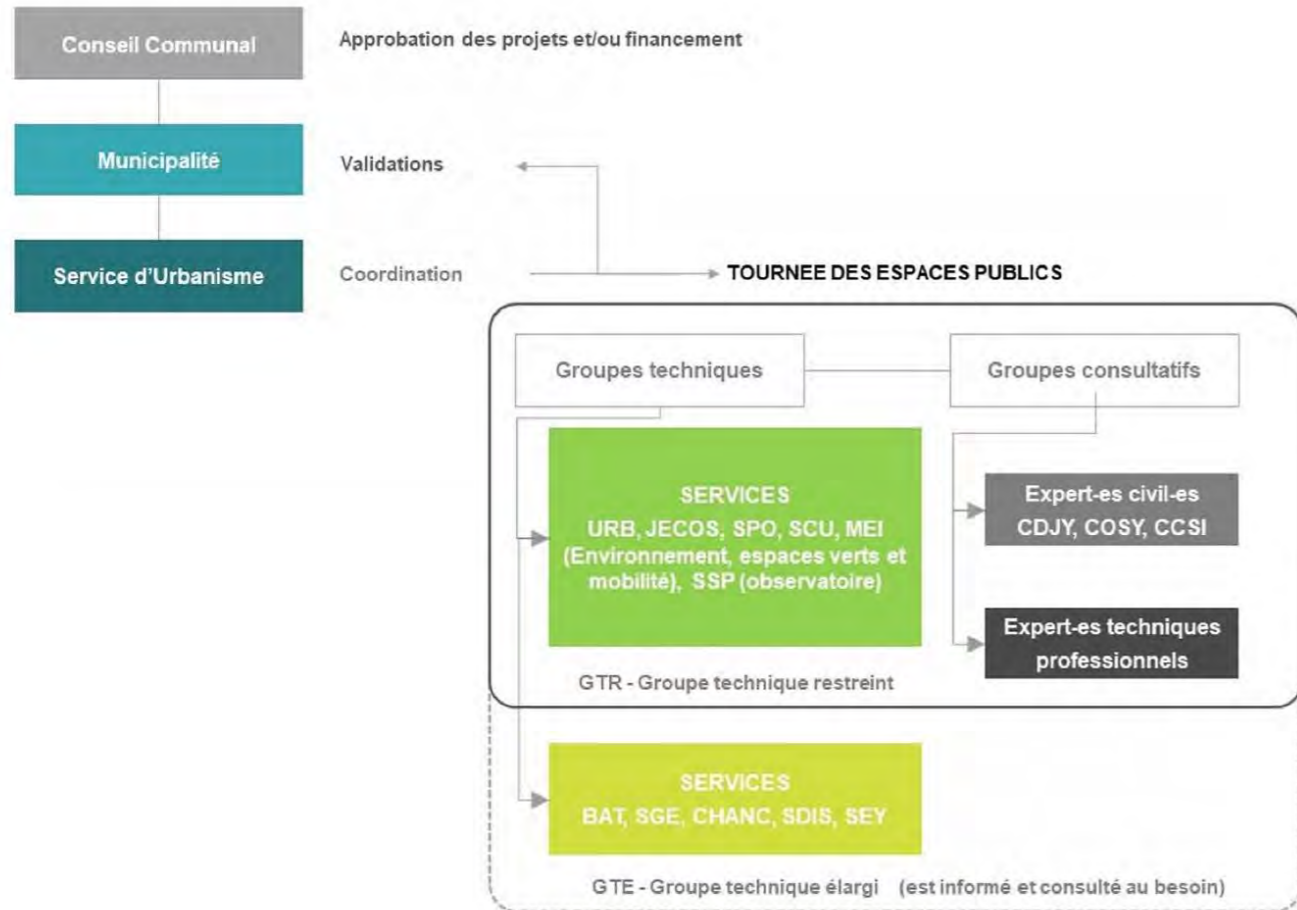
Conseil Communal

Approbation des projets et/ou financement

Municipalité

Validations

Service d'Urbanisme

Coordination

TOURNEE DES ESPACES PUBLICS

Groupes techniques

Groupes consultatifs

SERVICES
URB, JECOS, SPO, SCU, MEI (Environnement, espaces verts et mobilité), SSP (observatoire)

Expert-es civil-es
CDJY, COSY, CCSI

Expert-es techniques professionnels

GTR - Groupe technique restreint

SERVICES
BAT, SGE, CHANC, SDIS, SEY

GTE - Groupe technique élargi (est informé et consulté au besoin)